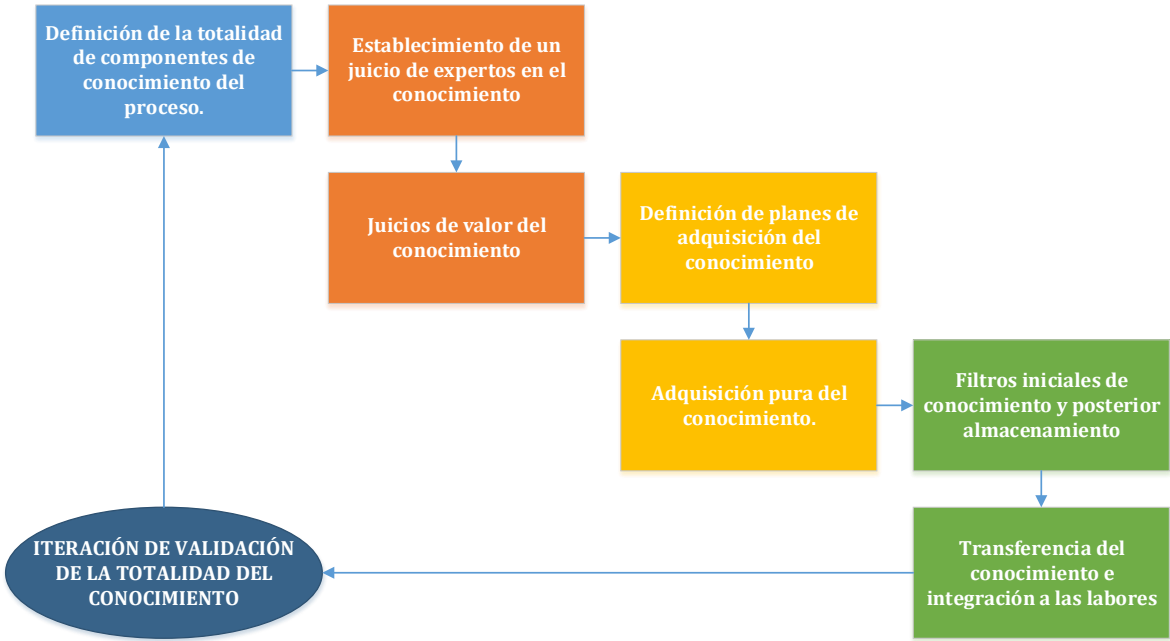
Definición de la totalidad de componentes de conocimiento del proceso.

Establecimiento de un juicio de expertos en el conocimiento

Juicios de valor del conocimiento

Definición de planes de adquisición del conocimiento

Adquisición pura del conocimiento.

Filtros iniciales de conocimiento y posterior almacenamiento

Transferencia del conocimiento e integración a las labores

ITERACIÓN DE VALIDACIÓN DE LA TOTALIDAD DEL CONOCIMIENTO